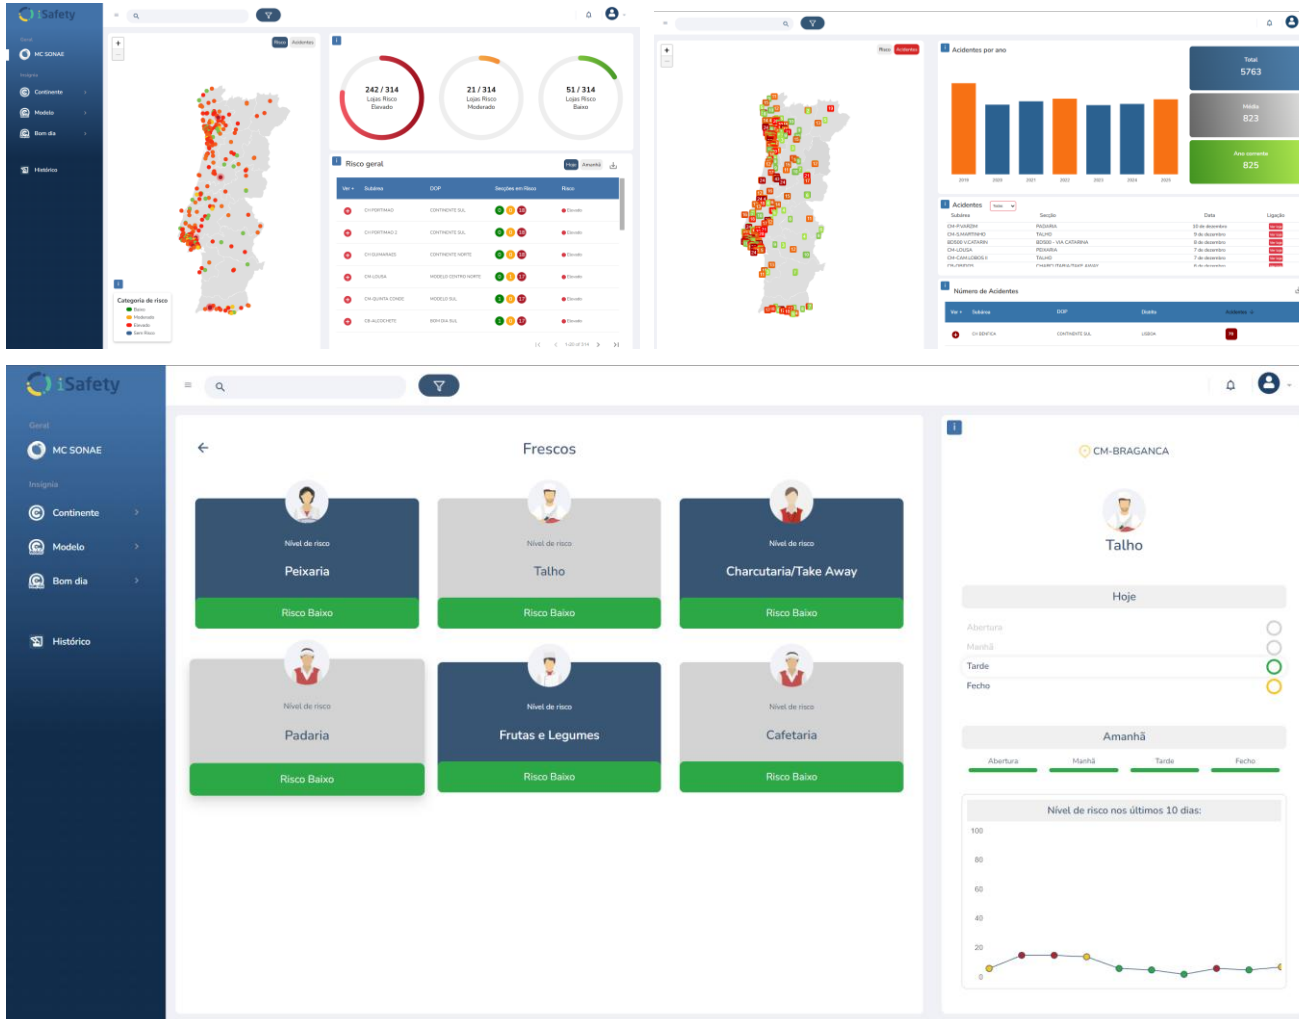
iSafety

Geral

MC SONAE

Insignia

Continente

Modelo

Bom dia

Histórico

Risco Acidentes

242 / 314
Lojas Risco Elevado

21 / 314
Lojas Risco Moderado

51 / 314
Lojas Risco Baixo

Risco geral

Hoje Amanhã

| Ver | Subinsi | DOP | Secções em Risco | Risco |
|---|---|---|---|---|
| | CH PORTIMAO | CONTINENTE SUL | | Elevado |
| | CH PORTIMAO 2 | CONTINENTE SUL | | Elevado |
| | CH GUIMARAES | CONTINENTE NORTE | | Elevado |
| | CH LOUSA | MODELO CENTRO NORTE | | Elevado |
| | CH QUINTA CONDE | MODELO SUL | | Elevado |
| | CB ALCOCHETE | BOM DIA SUL | | Elevado |

Categoria de risco
Baixo
Moderado
Elevado
Sem Risco

Risco Acidentes

Acidentes por ano

Total
5763

Média
823

Ano corrente
825

Acidentes

| Subinsi | Secção | Data | Ligação |
|---|---|---|---|
| CM-P.VARZIM | PADARIA | 10 de dezembro | |
| CM-S.MARTINHO | TALHO | 9 de dezembro | |
| BD500 V.CATARIN | BD500 - VIA CATARINA | 8 de dezembro | |
| CM-LOUSA | PEIXARIA | 7 de dezembro | |
| CM-CAM.LOBOS II | TALHO | 7 de dezembro | |

Número de Acidentes

| Ver | Subinsi | DOP | Distrito | Acidentes |
|---|---|---|---|---|
| | CH BENFICA | CONTINENTE SUL | LISBOA | 78 |

iSafety

Geral

MC SONAE

Insignia

Continente

Modelo

Bom dia

Histórico

Frescos

Nível de risco
Peixaria
Risco Baixo

Nível de risco
Talho
Risco Baixo

Nível de risco
Charcutaria/Take Away
Risco Baixo

Nível de risco
Padaria
Risco Baixo

Nível de risco
Frutas e Legumes
Risco Baixo

Nível de risco
Cafetaria
Risco Baixo

CM-BRAGANCA

Talho

Hoje

Abertura
Manhã
Tarde
Fecho

Amanhã

Abertura Manhã Tarde Fecho

Nível de risco nos últimos 10 dias:

100
80
60
40
20
0